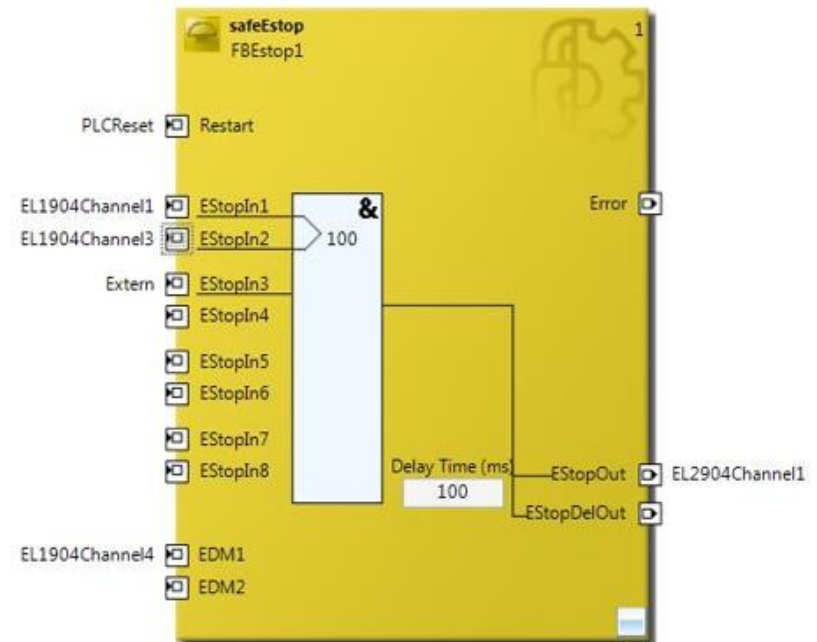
safeEstop
FBEstop1

1

PLCReset Restart

EL1904Channel1 EStopIn1
EL1904Channel3 EStopIn2
Extern EStopIn3
EStopIn4
EStopIn5
EStopIn6
EStopIn7
EStopIn8

&
100

Error

Delay Time (ms)
100

EStopOut EL2904Channel1
EStopDelOut

EL1904Channel4 EDM1
EDM2